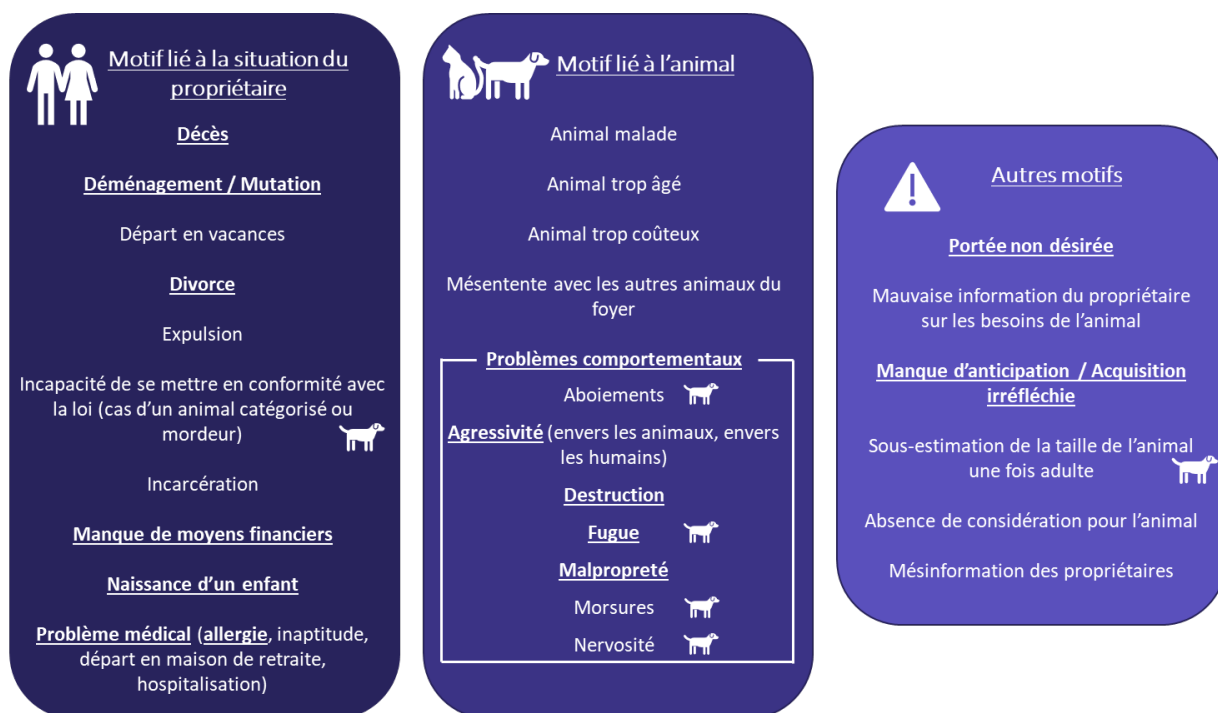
Motif lié à la situation du propriétaire

Décès

Déménagement / Mutation

Départ en vacances

Divorce

Expulsion

Incapacité de se mettre en conformité avec la loi (cas d'un animal catégorisé ou mordeur)

Incarcération

Manque de moyens financiers

Naissance d'un enfant

Problème médical (allergie, inaptitude, départ en maison de retraite, hospitalisation)

Motif lié à l'animal

Animal malade

Animal trop âgé

Animal trop coûteux

Mésentente avec les autres animaux du foyer

Problèmes comportementaux

Aboiements

Agressivité (envers les animaux, envers les humains)

Destruction

Fugue

Malpropreté

Morsures

Nervosité

Autres motifs

Portée non désirée

Mauvaise information du propriétaire sur les besoins de l'animal

Manque d'anticipation / Acquisition irréfléchie

Sous-estimation de la taille de l'animal une fois adulte

Absence de considération pour l'animal

Mésinformation des propriétaires